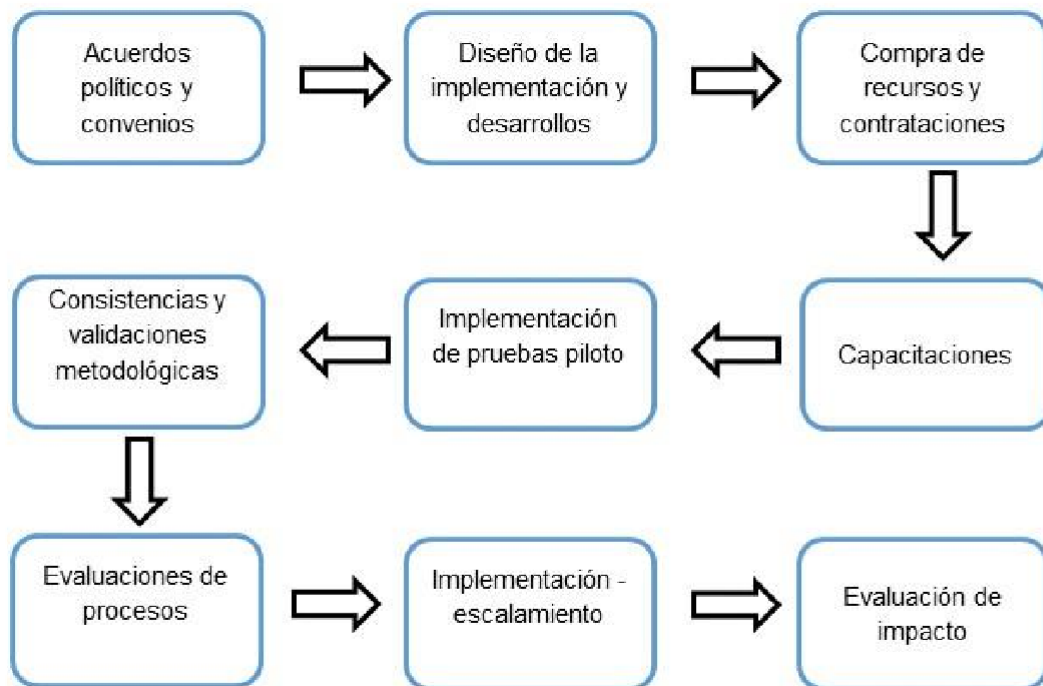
Acuerdos políticos y convenios

Diseño de la implementación y desarrollos

Compra de recursos y contrataciones

Capacitaciones

Implementación de pruebas piloto

Consistencias y validaciones metodológicas

Evaluaciones de procesos

Implementación - escalamiento

Evaluación de impacto